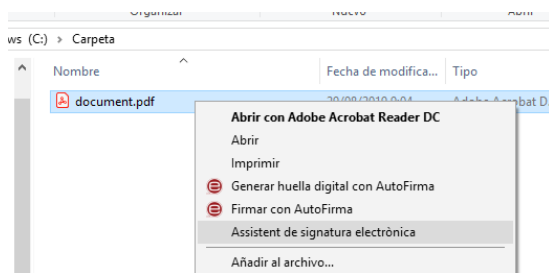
Organizar Nuevo Abrir

ws (C:) › Carpeta

Nombre

Fecha de modifica...

Tipo

document.pdf

20/08/2019 9:04

Adobe Acrobat D

Abrir con Adobe Acrobat Reader DC

Abrir

Imprimir

Generar huella digital con AutoFirma

Firmar con AutoFirma

Assistent de signatura electrònica

Añadir al archivo...